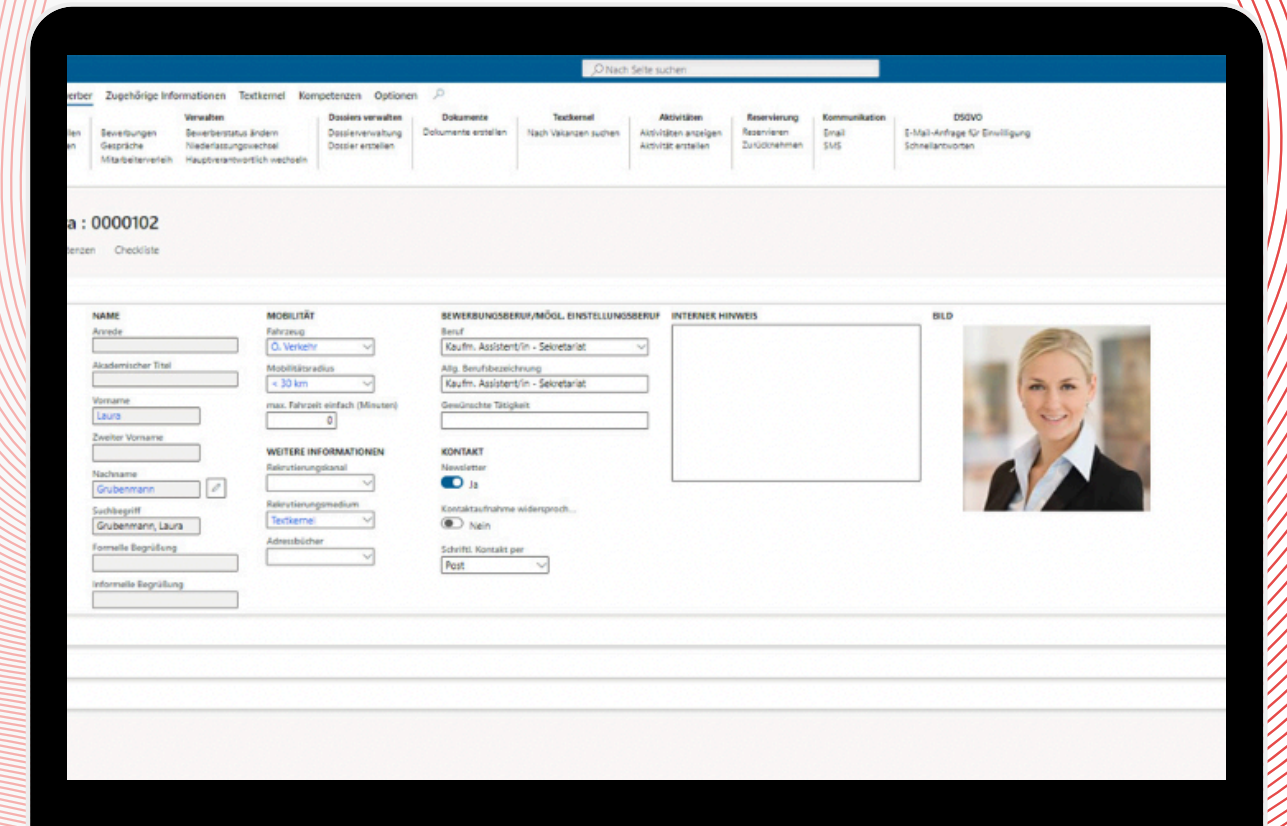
Nach Seite suchen

erber Zugehörige Informationen Textkernel Kompetenzen Optionen

llen
en

Bewerbungen
Gespräche
Mitarbeiterverleih

Verwalten
Bewerberstatus ändern
Niederlassungswechsel
Hauptverantwortlich wechseln

Dossiers verwalten
Dossierverwaltung
Dossier erstellen

Dokumente
Dokumente erstellen

Textkernel
Nach Vakanzen suchen

Aktivitäten
Aktivitäten anzeigen
Aktivität erstellen

Reservierung
Reservieren
Zurücknehmen

Kommunikation
Email
SMS

DSGVO
E-Mail-Anfrage für Einwilligung
Schnellantworten

a : 0000102

tenzen Checkliste

NAME
Anrede
Akademischer Titel
Vorname
Laura
Zweiter Vorname
Nachname
Grubenmann
Suchbegriff
Grubenmann, Laura
Formelle Begrüßung
Informelle Begrüßung

MOBILITÄT
Fahrzeug
Ö. Verkehr
Mobilitätsradius
< 30 km
max. Fahrzeit einfach (Minuten)
0

WEITERE INFORMATIONEN
Rekrutierungskanal
Rekrutierungsmedium
Textkernel
Adressbücher

BEWERBUNGSBERUF/MÖGL. EINSTELLUNGSBERUF
Beruf
Kaufm. Assistent/in - Sekretariat
Allg. Berufsbezeichnung
Kaufm. Assistent/in - Sekretariat
Gewünschte Tätigkeit

KONTAKT
Newsletter
Ja
Kontaktaufnahme widersproch...
Nein
Schriftl. Kontakt per
Post

INTERNER HINWEIS

BILD